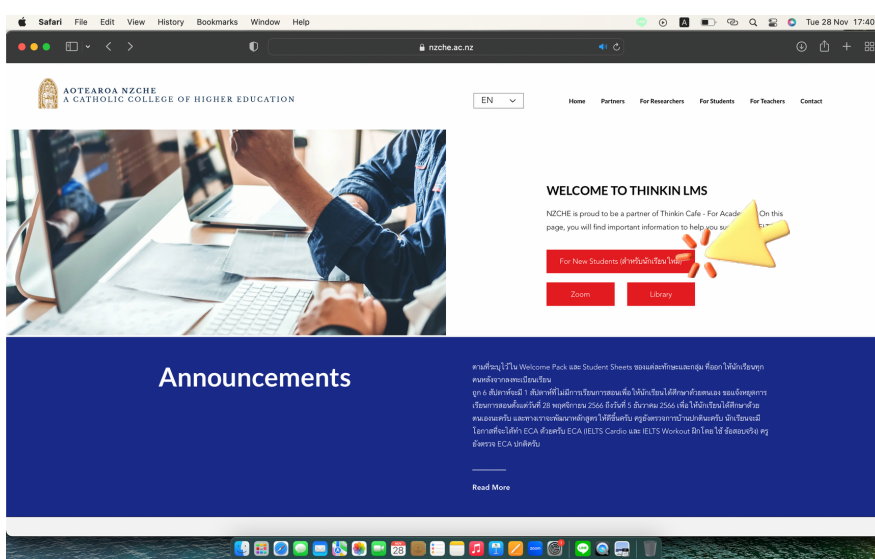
Safari File Edit View History Bookmarks Window Help

Tue 28 Nov 17:40

nzche.ac.nz

AOTEAROA NZCHE
A CATHOLIC COLLEGE OF HIGHER EDUCATION

EN

Home Partners For Researchers For Students For Teachers Contact

WELCOME TO THINKIN LMS

NZCHE is proud to be a partner of Thinkin Cafe - For Acad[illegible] On this page, you will find important information to help you su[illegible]

For New Students (สำหรับนักเรียนใหม่)

Zoom

Library

Announcements

ตามที่ระบุไว้ใน Welcome Pack และ Student Sheets ของแต่ละทักษะและกลุ่ม ที่ออกให้นักเรียนทุกคนหลังจากลงทะเบียนเรียน
ทุก 6 สัปดาห์จะมี 1 สัปดาห์ที่ไม่มีการเรียนการสอนเพื่อให้นักเรียนได้ศึกษาด้วยตนเอง ขอแจ้งหยุดการเรียนการสอนตั้งแต่วันที่ 28 พฤศจิกายน 2566 ถึงวันที่ 3 ธันวาคม 2566 เพื่อให้นักเรียนได้ศึกษาด้วยตนเองนะครับ และทางเราจะพัฒนาหลักสูตรให้ดียิ่งขึ้นครับ ครูยังตรวจการบ้านปกตินะครับ นักเรียนจะมีโอกาสที่จะได้ทำ ECA ด้วยครับ ECA (IELTS Cardio และ IELTS Workout ฝึกโดยใช้ ข้อสอบจริง) ครูยังตรวจ ECA ปกติครับ

Read More